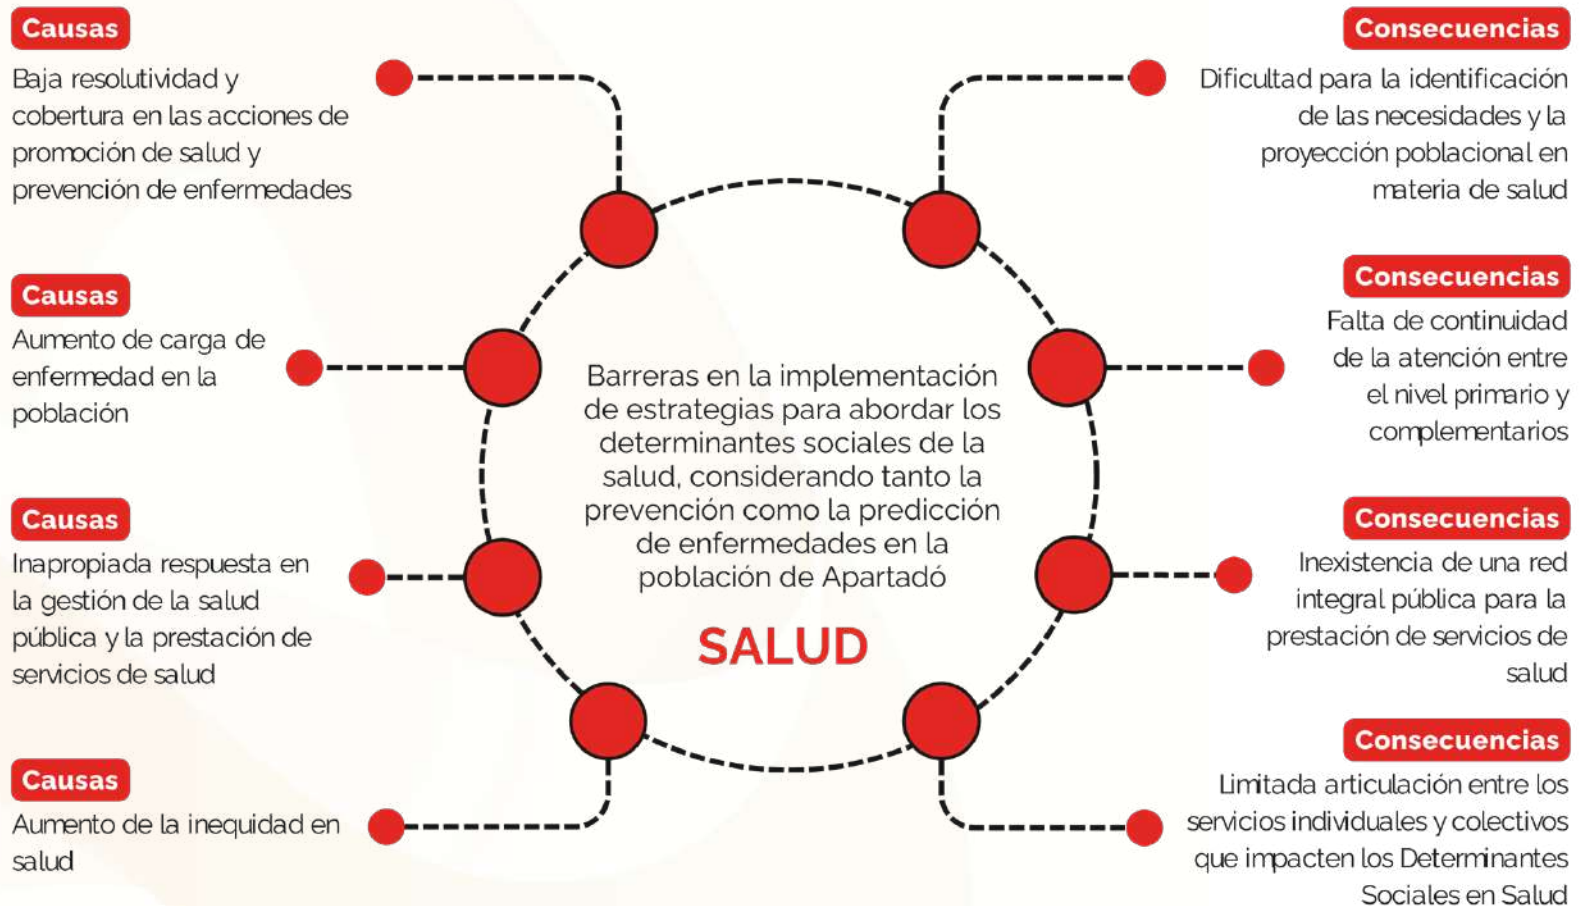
Causas
Baja resolutividad y cobertura en las acciones de promoción de salud y prevención de enfermedades

Consecuencias
Dificultad para la identificación de las necesidades y la proyección poblacional en materia de salud

Causas
Aumento de carga de enfermedad en la población

Consecuencias
Falta de continuidad de la atención entre el nivel primario y complementarios

Barreras en la implementación de estrategias para abordar los determinantes sociales de la salud, considerando tanto la prevención como la predicción de enfermedades en la población de Apartadó

SALUD

Causas
Inapropiada respuesta en la gestión de la salud pública y la prestación de servicios de salud

Consecuencias
Inexistencia de una red integral pública para la prestación de servicios de salud

Causas
Aumento de la inequidad en salud

Consecuencias
Limitada articulación entre los servicios individuales y colectivos que impacten los Determinantes Sociales en Salud